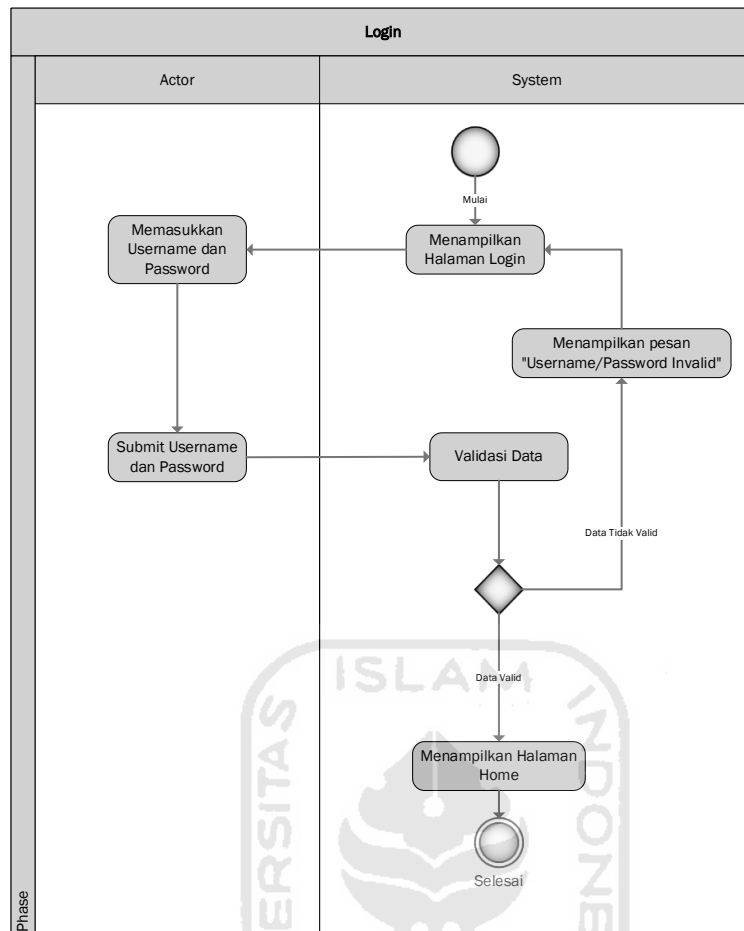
Login

Actor

System

Phase

Mulai

Memasukkan Username dan Password

Menampilkan Halaman Login

Menampilkan pesan "Username/Password Invalid"

Submit Username dan Password

Validasi Data

Data Tidak Valid

ISLAM

Data Valid

Menampilkan Halaman Home

Selesai